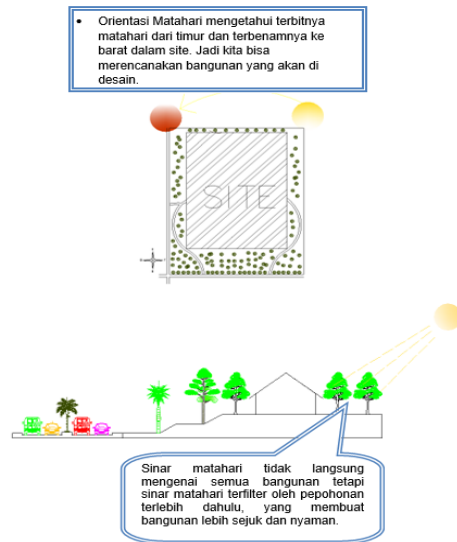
• Orientasi Matahari mengetahui terbitnya matahari dari timur dan terbenamnya ke barat dalam site. Jadi kita bisa merencanakan bangunan yang akan di desain.

SITE

Sinar matahari tidak langsung mengenai semua bangunan tetapi sinar matahari terfilter oleh pepohonan terlebih dahulu, yang membuat bangunan lebih sejuk dan nyaman.